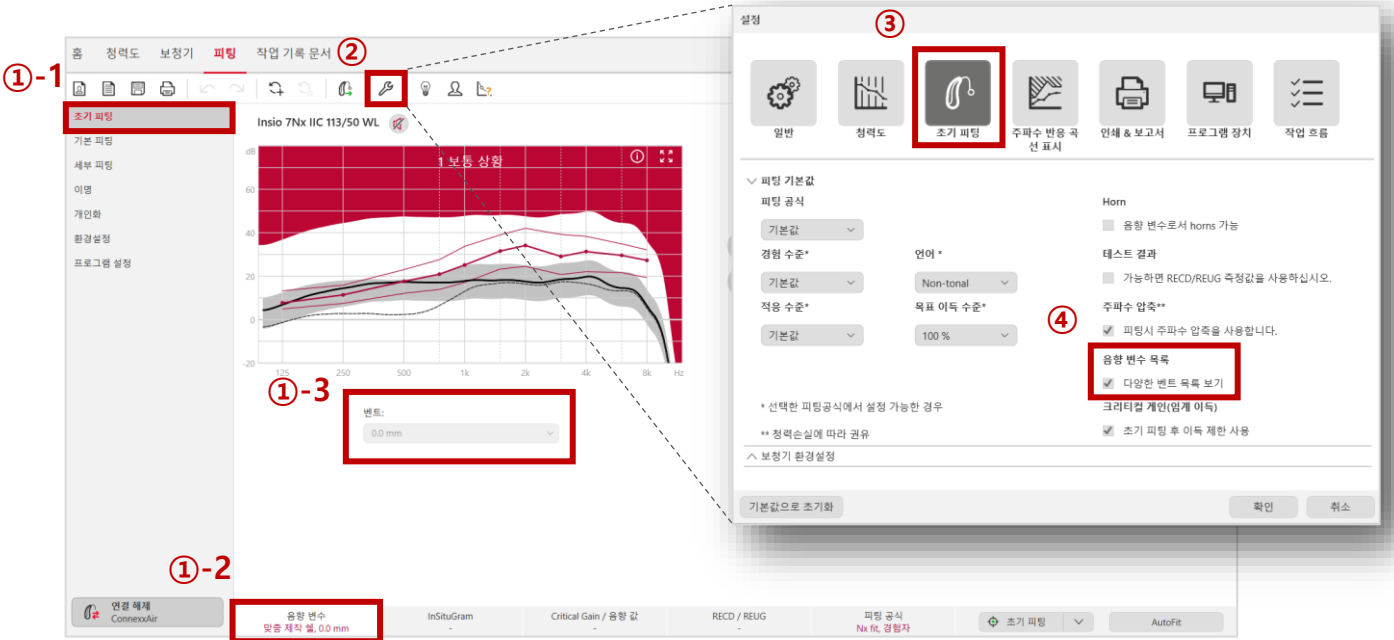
①-1

홈 청력도 보청기 피팅 작업 기록 문서 ②

초기 피팅
기본 피팅
세부 피팅
이명
개인화
환경설정
프로그램 설정

Insio 7Nx IIC 113/50 WL

dB
1 보통 상황
60
40
20
0
-20
125 250 500 1k 2k 4k 8k Hz

①-3

벤트:
0.0 mm

①-2

연결 해제
ConnexxAir

음향 변수
맞춤 제작 쉘, 0.0 mm

InSituGram
-

Critical Gain / 음향 값
-

RECD / REUG
-

피팅 공식
Nx fit, 경험자

초기 피팅

AutoFit

설정
③

일반
청력도
초기 피팅
주파수 반응 곡선 표시
인쇄 & 보고서
프로그램 장치
작업 흐름

피팅 기본값

피팅 공식
기본값

경험 수준*
기본값

언어 *
Non-tonal

적응 수준*
기본값

목표 이득 수준*
100 %

* 선택한 피팅공식에서 설정 가능한 경우

** 청력손실에 따라 권유

Horn
음향 변수로서 horns 가능

테스트 결과
가능하면 RECD/REUG 측정값을 사용하십시오.

④
주파수 압축**
피팅시 주파수 압축을 사용합니다.

음향 변수 목록
다양한 벤트 목록 보기

크리티컬 게인(임계 이득)
초기 피팅 후 이득 제한 사용

보청기 환경설정

기본값으로 초기화

확인
취소